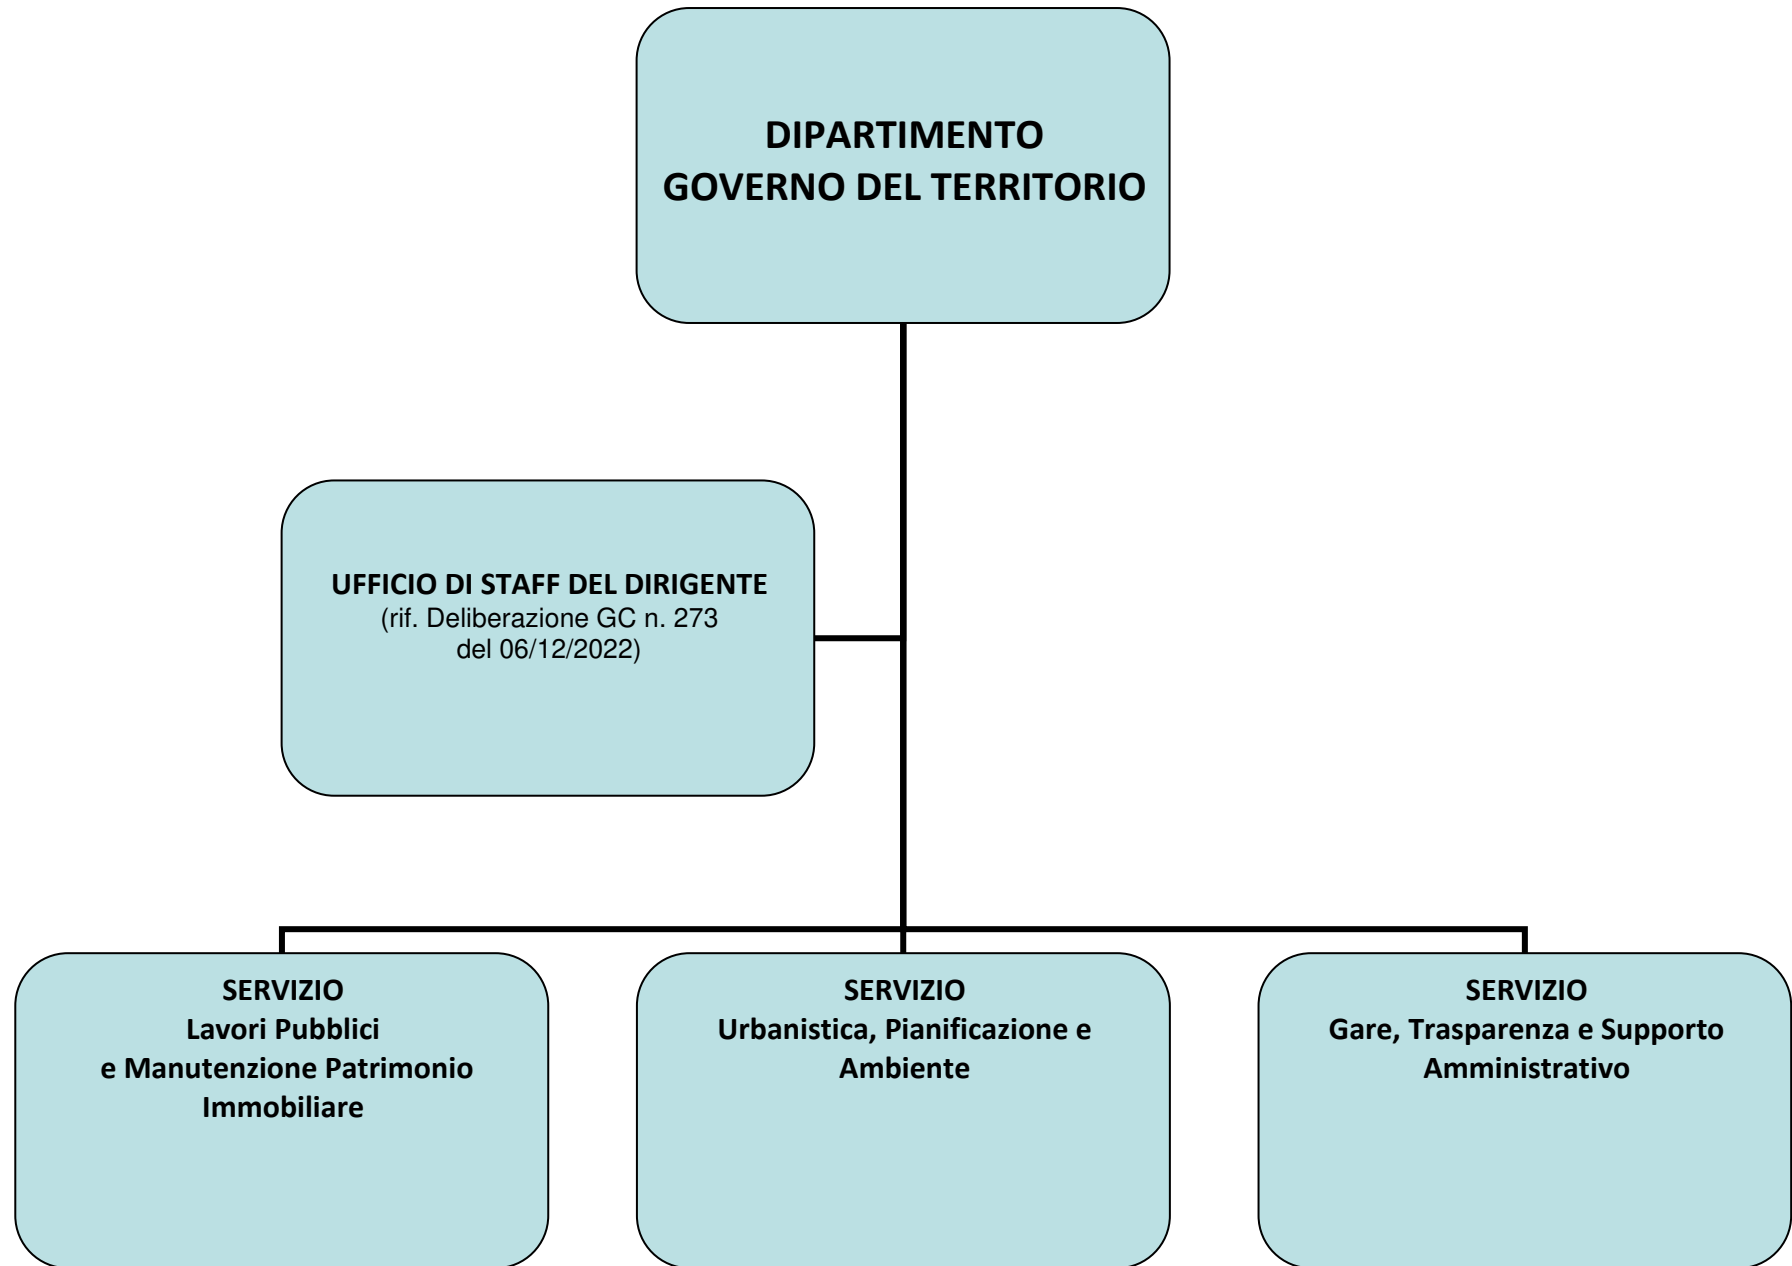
DIPARTIMENTO
GOVERNO DEL TERRITORIO

UFFICIO DI STAFF DEL DIRIGENTE
(rif. Deliberazione GC n. 273 del 06/12/2022)

SERVIZIO
Lavori Pubblici
e Manutenzione Patrimonio Immobiliare

SERVIZIO
Urbanistica, Pianificazione e Ambiente

SERVIZIO
Gare, Trasparenza e Supporto Amministrativo